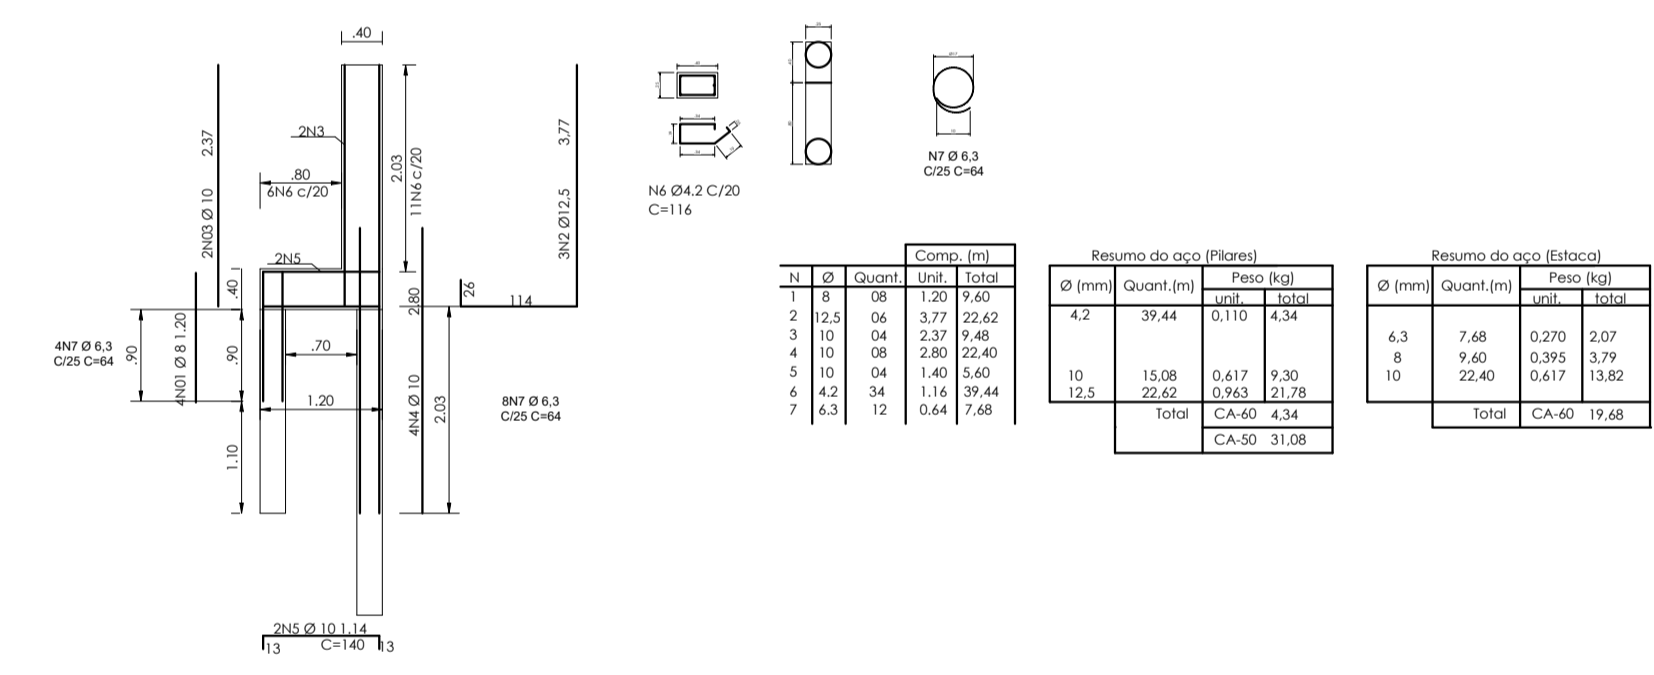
.40

2.37

2N03 Ø 10

2N3

.80
6N6 c/20

2.03
11N6 c/20

2N5

.40

4N7 Ø 6,3
C/25 C=64

.90

4N01 Ø 8 1.20

.90

.70

1.20

1.10

2.80

26

114

3.77

3N2 Ø12,5

4N4 Ø 10

2.03

8N7 Ø 6,3
C/25 C=64

2N5 Ø 10 1.14
13 C=140 13

N6 Ø4.2 C/20
C=116

N7 Ø 6,3
C/25 C=64

| N | Ø | Quant. | Comp. (m) Unit. | Comp. (m) Total |
|---|---|---|---|---|
| 1 | 8 | 08 | 1.20 | 9,60 |
| 2 | 12,5 | 06 | 3,77 | 22,62 |
| 3 | 10 | 04 | 2.37 | 9,48 |
| 4 | 10 | 08 | 2.80 | 22,40 |
| 5 | 10 | 04 | 1.40 | 5,60 |
| 6 | 4.2 | 34 | 1.16 | 39,44 |
| 7 | 6.3 | 12 | 0.64 | 7,68 |

Resumo do aço (Pilares)

| Ø (mm) | Quant.(m) | Peso (kg) unit. | Peso (kg) total |
|---|---|---|---|
| 4,2 | 39,44 | 0,110 | 4,34 |
| 10 | 15,08 | 0,617 | 9,30 |
| 12,5 | 22,62 | 0,963 | 21,78 |
| | Total | CA-60 | 4,34 |
| | | CA-50 | 31,08 |

Resumo do aço (Estaca)

| Ø (mm) | Quant.(m) | Peso (kg) unit. | Peso (kg) total |
|---|---|---|---|
| 6,3 | 7,68 | 0,270 | 2,07 |
| 8 | 9,60 | 0,395 | 3,79 |
| 10 | 22,40 | 0,617 | 13,82 |
| | Total | CA-60 | 19,68 |